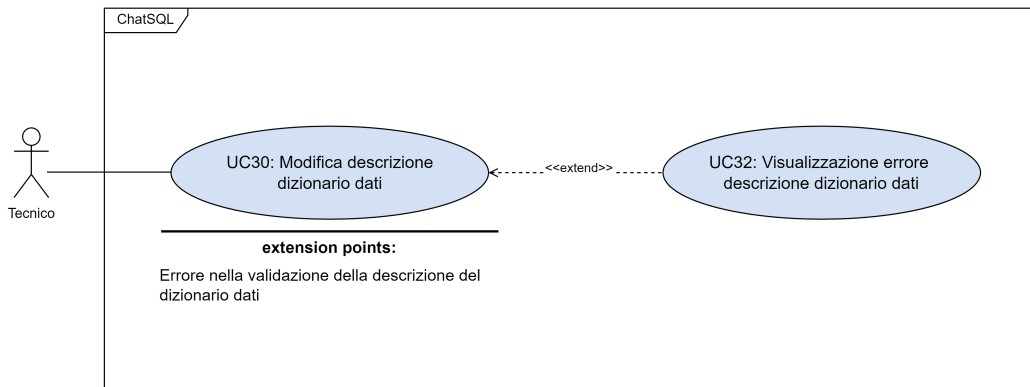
ChatSQL

Tecnico

UC30: Modifica descrizione dizionario dati

<<extend>>

UC32: Visualizzazione errore descrizione dizionario dati

extension points:

Errore nella validazione della descrizione del dizionario dati